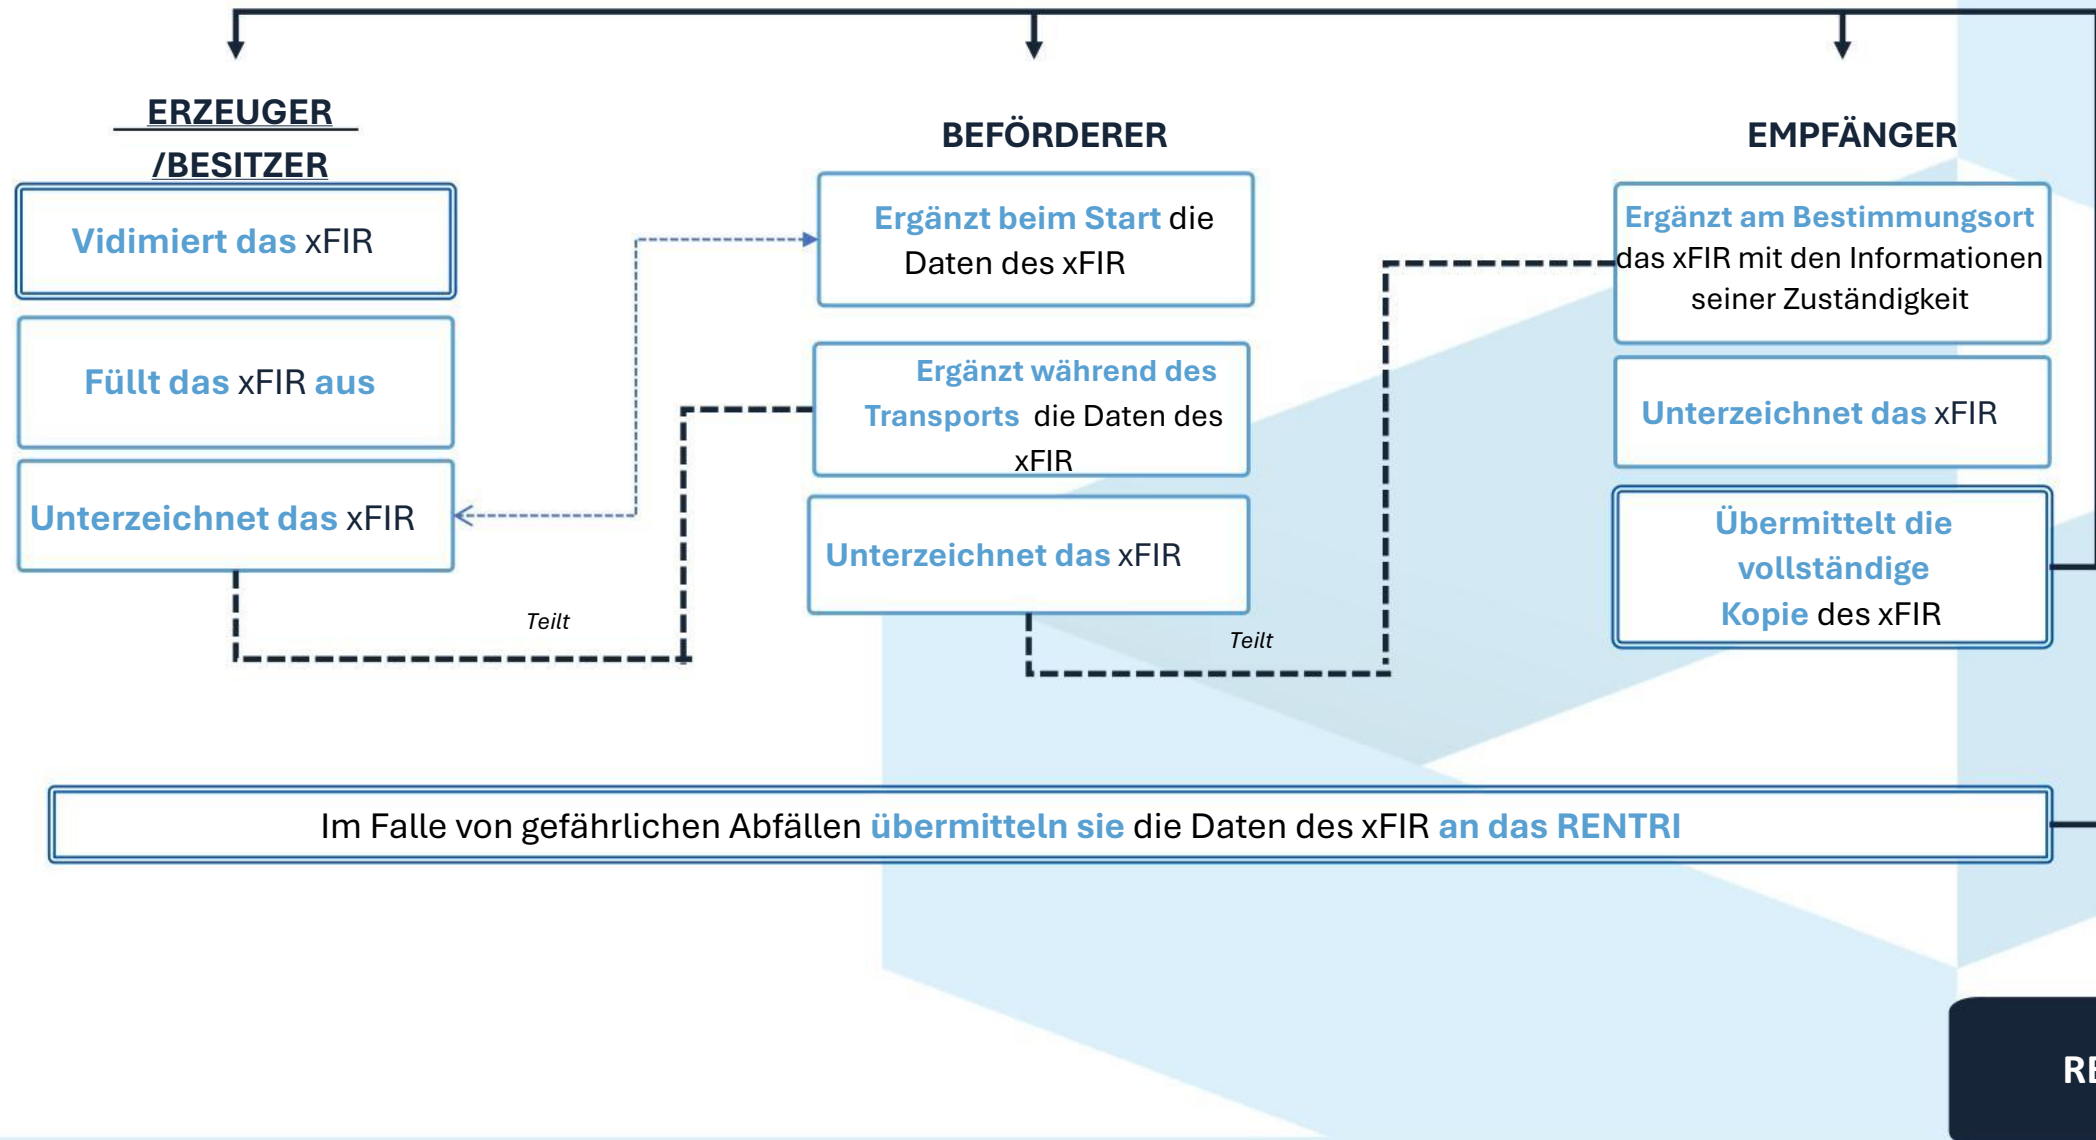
ERZEUGER /BESITZER

Vidimiert das xFIR

Füllt das xFIR aus

Unterzeichnet das xFIR

Teilt

BEFÖRDERER

Ergänzt beim Start die Daten des xFIR

Ergänzt während des Transports die Daten des xFIR

Unterzeichnet das xFIR

Teilt

EMPFÄNGER

Ergänzt am Bestimmungsort das xFIR mit den Informationen seiner Zuständigkeit

Unterzeichnet das xFIR

Übermittelt die vollständige Kopie des xFIR

Im Falle von gefährlichen Abfällen übermitteln sie die Daten des xFIR an das RENTRI

RE